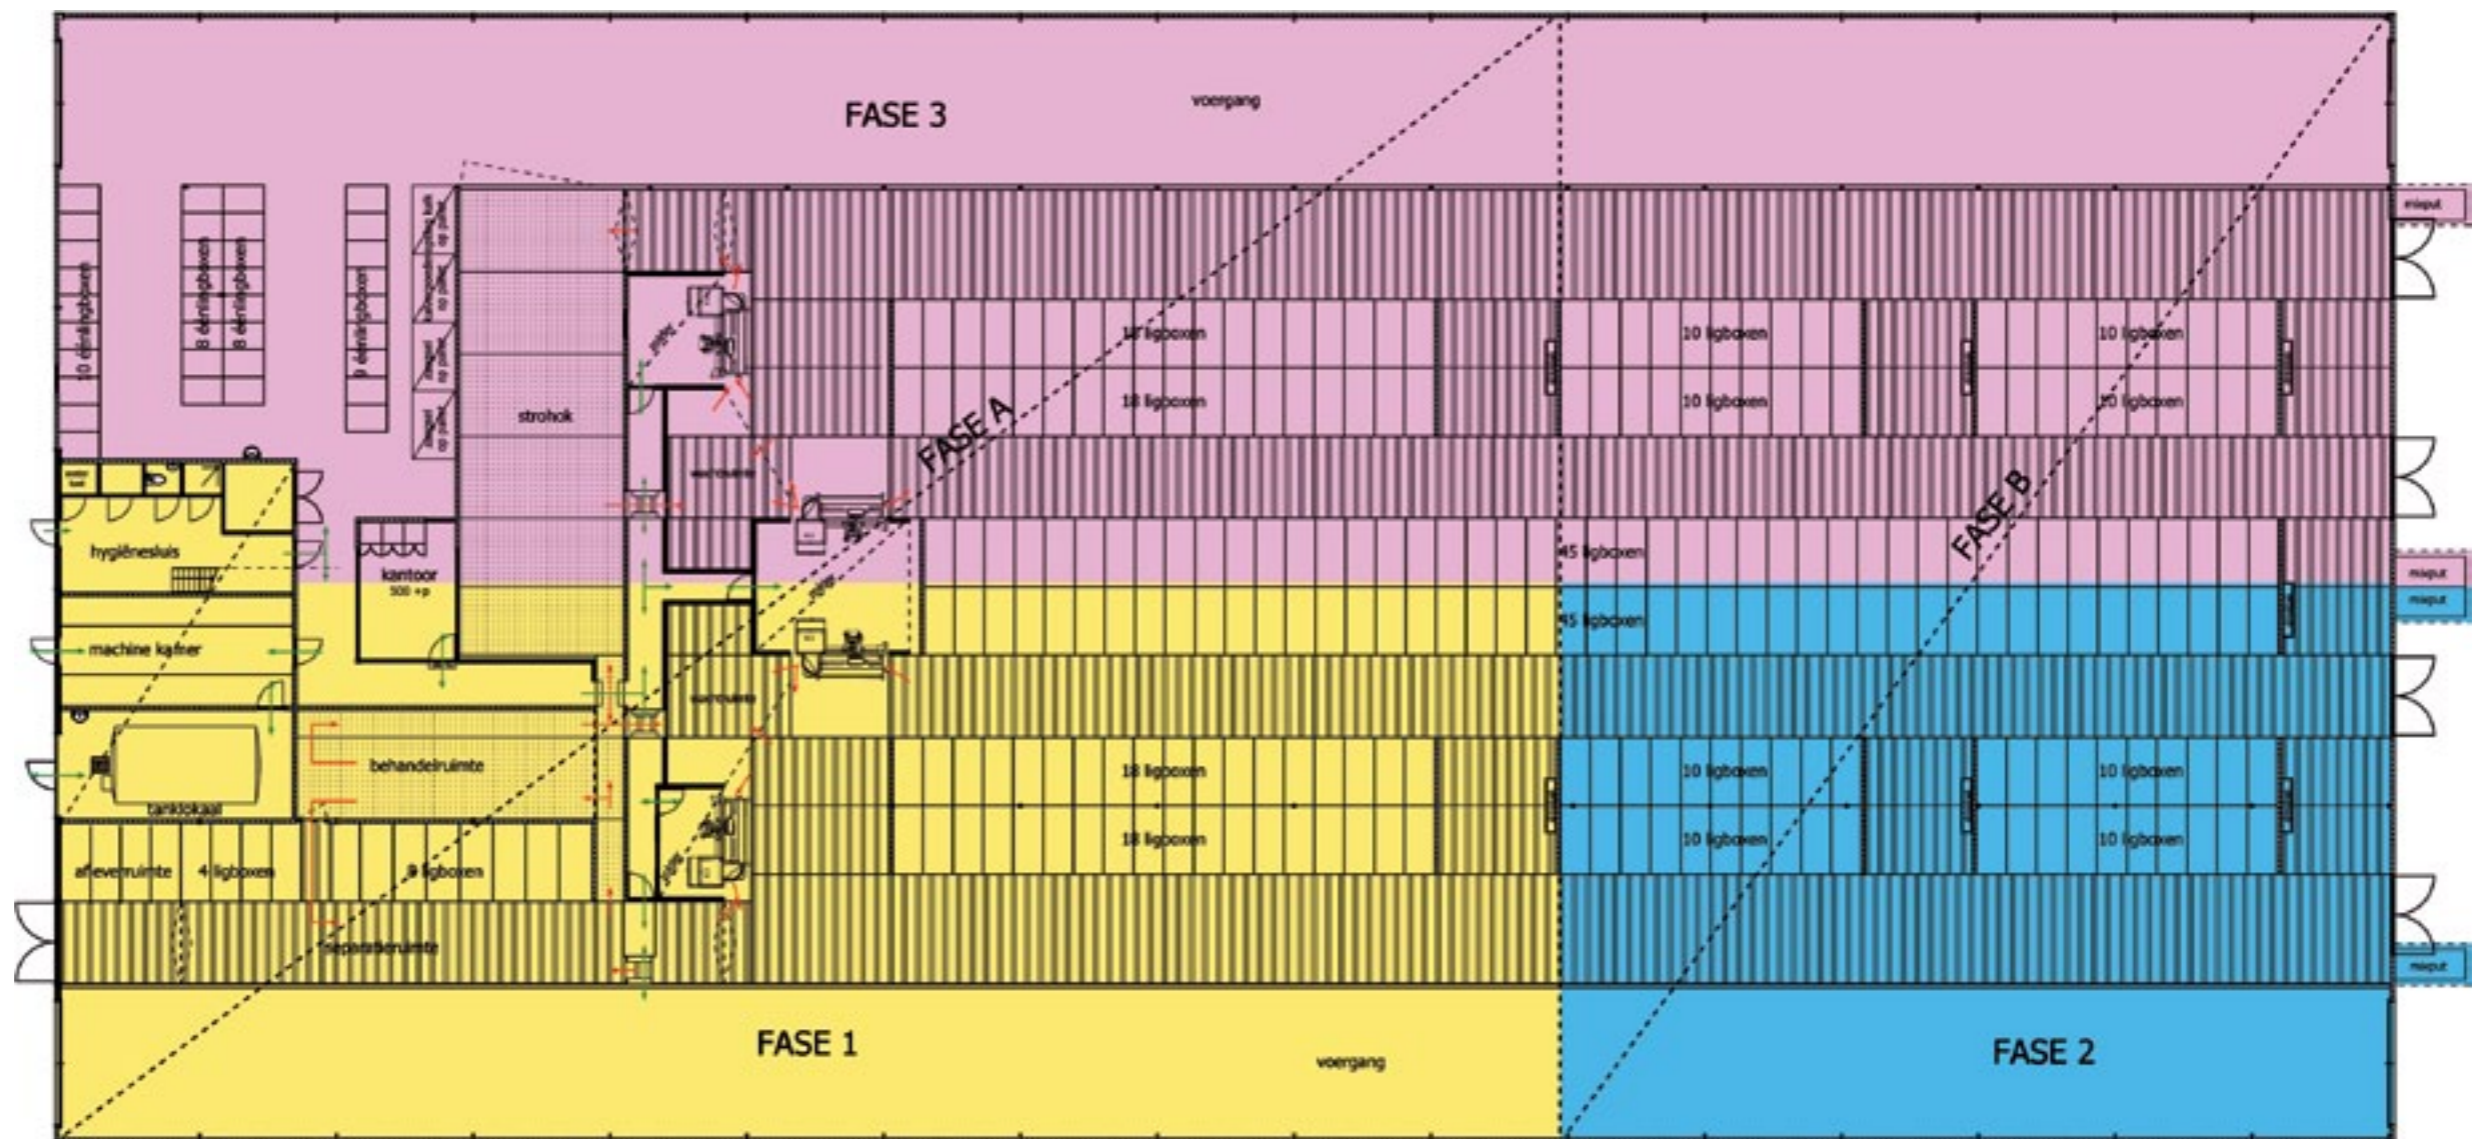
FASE 3

voergang

10 eenlingboxen

8 eenlingboxen

8 eenlingboxen

9 eenlingboxen

strohok

17 ligboxen

18 ligboxen

10 ligboxen

10 ligboxen

10 ligboxen

10 ligboxen

mestput

FASE A

FASE B

hygiënesluis

kantoor

500 +p

45 ligboxen

45 ligboxen

mestput

mestput

machine kamer

behandelruimte

tankokaal

18 ligboxen

18 ligboxen

10 ligboxen

10 ligboxen

10 ligboxen

10 ligboxen

afleverruimte

4 ligboxen

8 ligboxen

separeerruimte

mestput

FASE 1

voergang

FASE 2